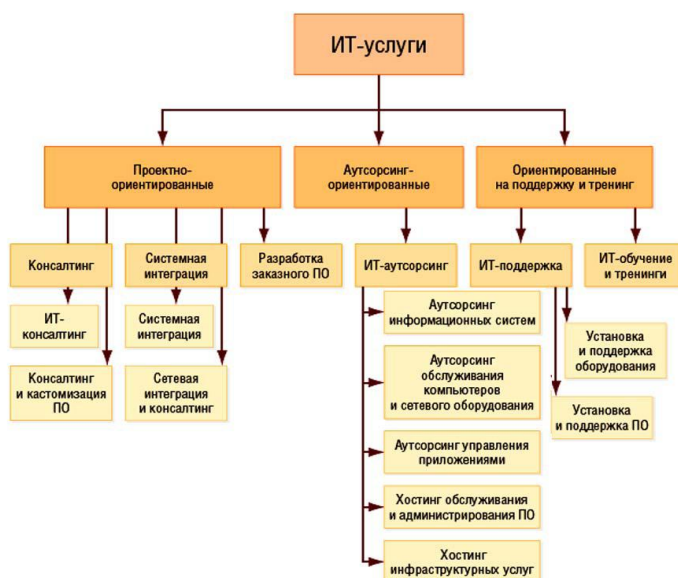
ИТ-услуги

Проектно-ориентированные

Аутсорсинг-ориентированные

Ориентированные на поддержку и тренинг

Консалтинг

Системная интеграция

Разработка заказного ПО

ИТ-аутсорсинг

ИТ-поддержка

ИТ-обучение и тренинги

ИТ-консалтинг

Консалтинг и кастомизация ПО

Системная интеграция

Сетевая интеграция и консалтинг

Аутсорсинг информационных систем

Аутсорсинг обслуживания компьютеров и сетевого оборудования

Аутсорсинг управления приложениями

Хостинг обслуживания и администрирования ПО

Хостинг инфраструктурных услуг

Установка и поддержка оборудования

Установка и поддержка ПО